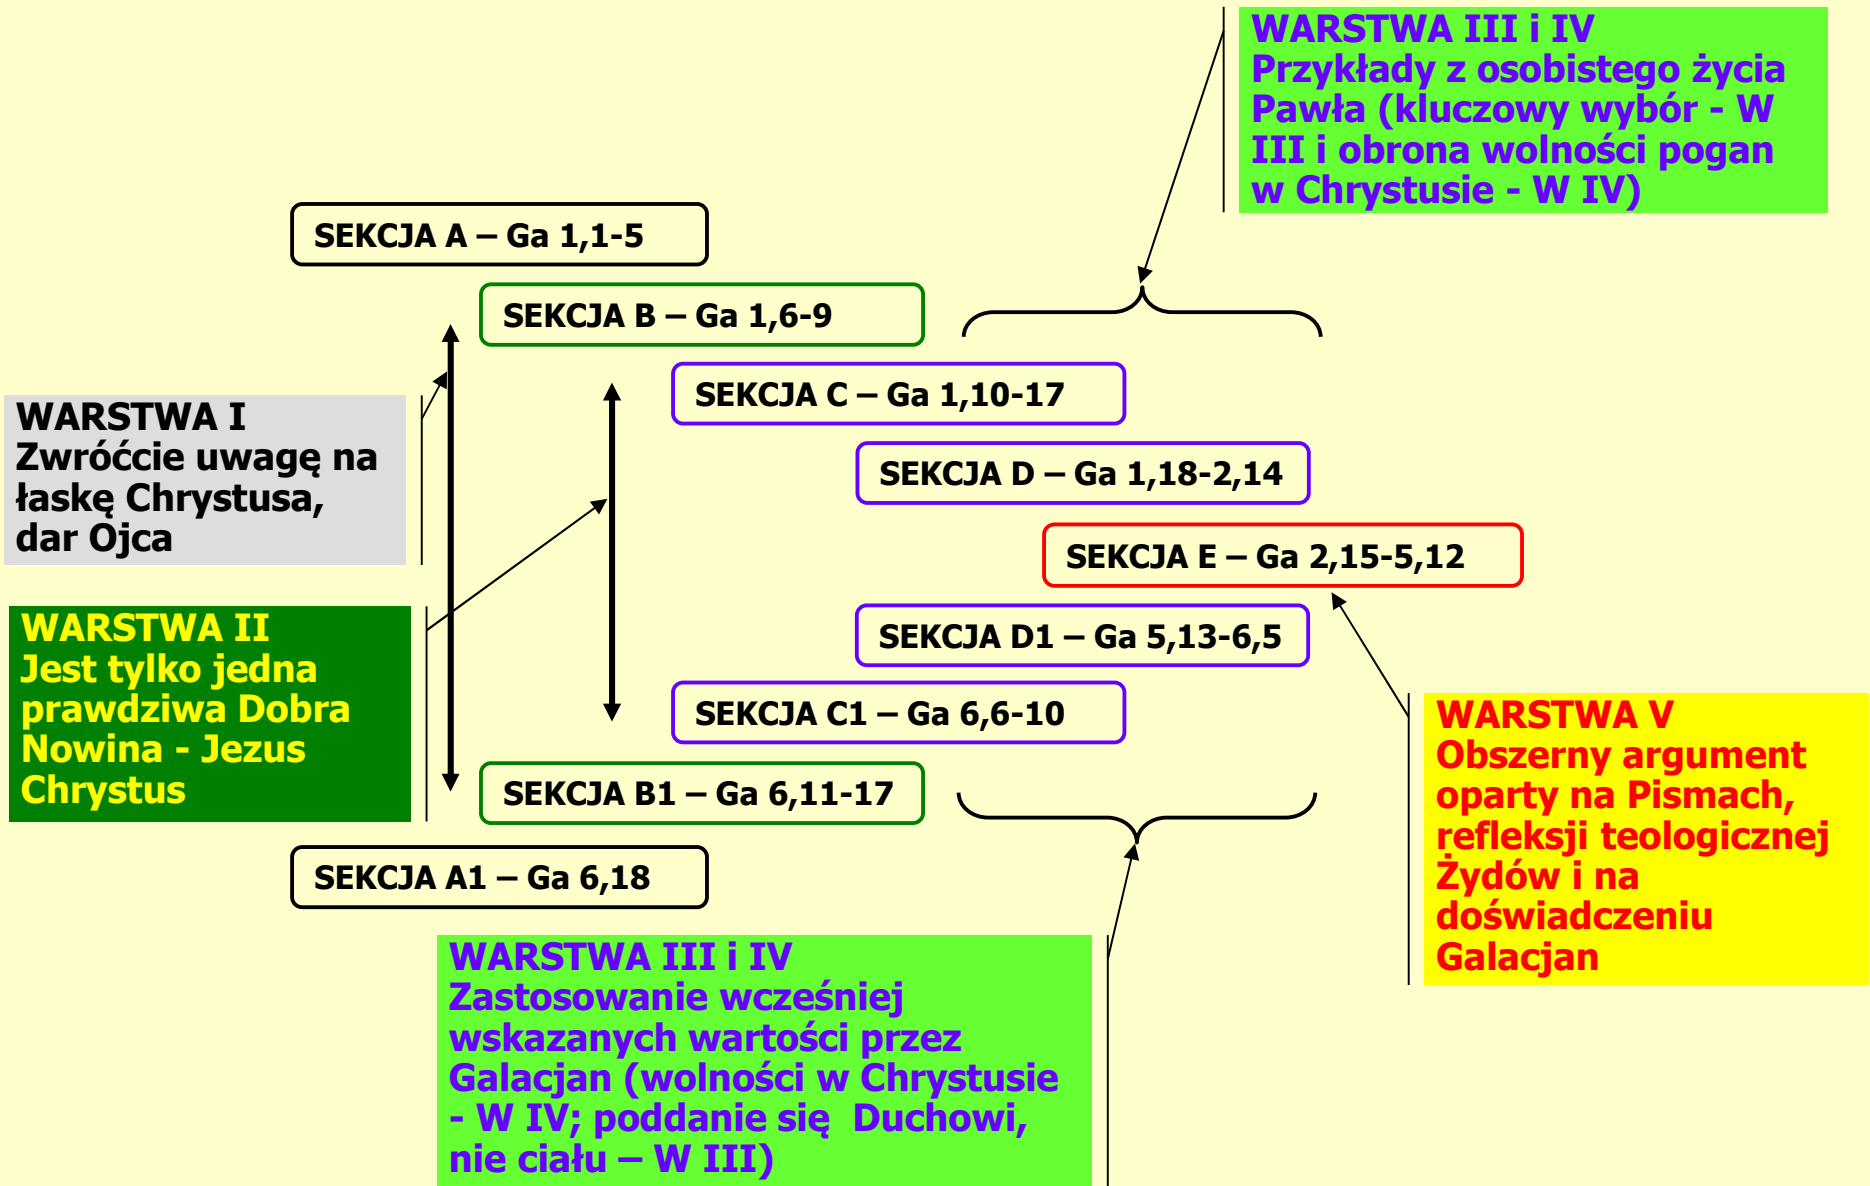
WARSTWA III i IV
Przykłady z osobistego życia Pawła (kluczowy wybór - W III i obrona wolności pogan w Chrystusie - W IV)

SEKCJA A – Ga 1,1-5

SEKCJA B – Ga 1,6-9

SEKCJA C – Ga 1,10-17

SEKCJA D – Ga 1,18-2,14

SEKCJA E – Ga 2,15-5,12

SEKCJA D1 – Ga 5,13-6,5

SEKCJA C1 – Ga 6,6-10

SEKCJA B1 – Ga 6,11-17

SEKCJA A1 – Ga 6,18

WARSTWA I
Zwróćcie uwagę na łaskę Chrystusa, dar Ojca

WARSTWA II
Jest tylko jedna prawdziwa Dobra Nowina - Jezus Chrystus

WARSTWA V
Obszerny argument oparty na Pismach, refleksji teologicznej Żydów i na doświadczeniu Galacjan

WARSTWA III i IV
Zastosowanie wcześniej wskazanych wartości przez Galacjan (wolności w Chrystusie - W IV; poddanie się Duchowi, nie ciału – W III)